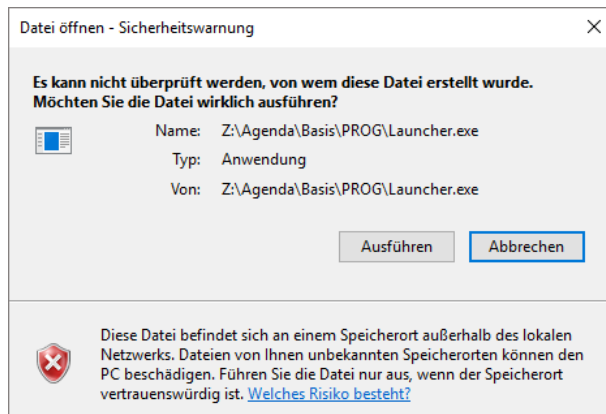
Datei öffnen - Sicherheitswarnung

Es kann nicht überprüft werden, von wem diese Datei erstellt wurde. Möchten Sie die Datei wirklich ausführen?

Name: Z:\Agenda\Basis\PROG\Launcher.exe

Typ: Anwendung

Von: Z:\Agenda\Basis\PROG\Launcher.exe

Ausführen

Abbrechen

Diese Datei befindet sich an einem Speicherort außerhalb des lokalen Netzwerks. Dateien von Ihnen unbekannten Speicherorten können den PC beschädigen. Führen Sie die Datei nur aus, wenn der Speicherort vertrauenswürdig ist. Welches Risiko besteht?